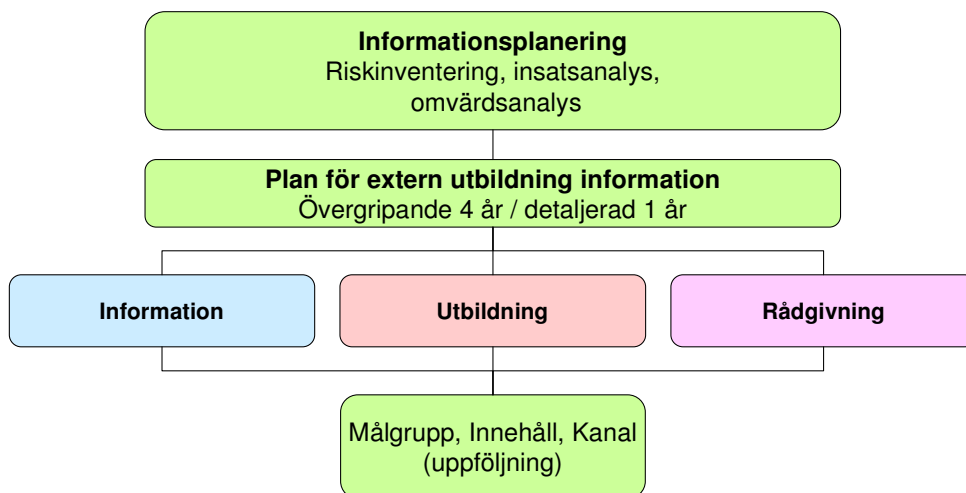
**Informationsplanering**
Riskinventering, insatsanalys, omvärdsanalys

**Plan för extern utbildning information**
Övergripande 4 år / detaljerad 1 år

**Information**

**Utbildning**

**Rådgivning**

Målgrupp, Innehåll, Kanal (uppföljning)